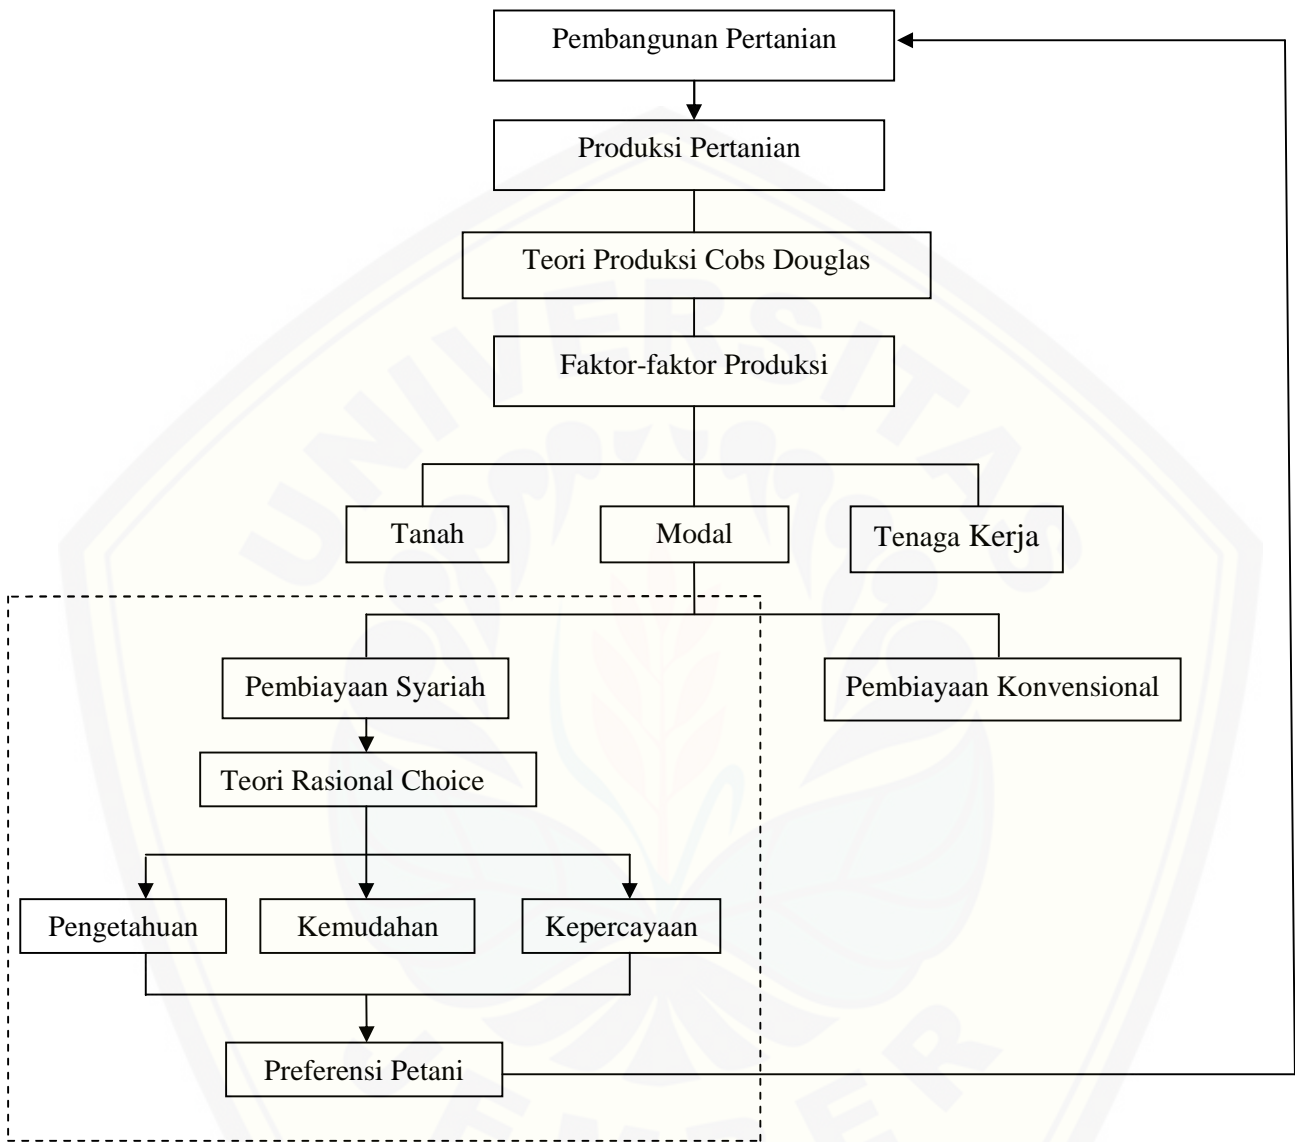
Pembangunan Pertanian

Produksi Pertanian

Teori Produksi Cobs Douglas

Faktor-faktor Produksi

Tanah

Modal

Tenaga Kerja

Pembiayaan Syariah

Pembiayaan Konvensional

Teori Rasional Choice

Pengetahuan

Kemudahan

Kepercayaan

Preferensi Petani